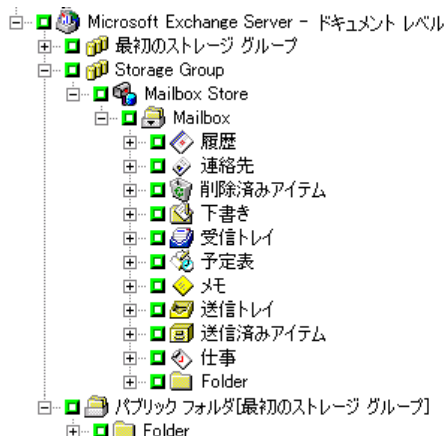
Microsoft Exchange Server - ドキュメント レベル
最初のストレージ グループ
Storage Group
Mailbox Store
Mailbox
履歴
連絡先
削除済みアイテム
下書き
受信トレイ
予定表
メモ
送信トレイ
送信済みアイテム
仕事
Folder
パブリック フォルダ[最初のストレージ グループ]
Folder